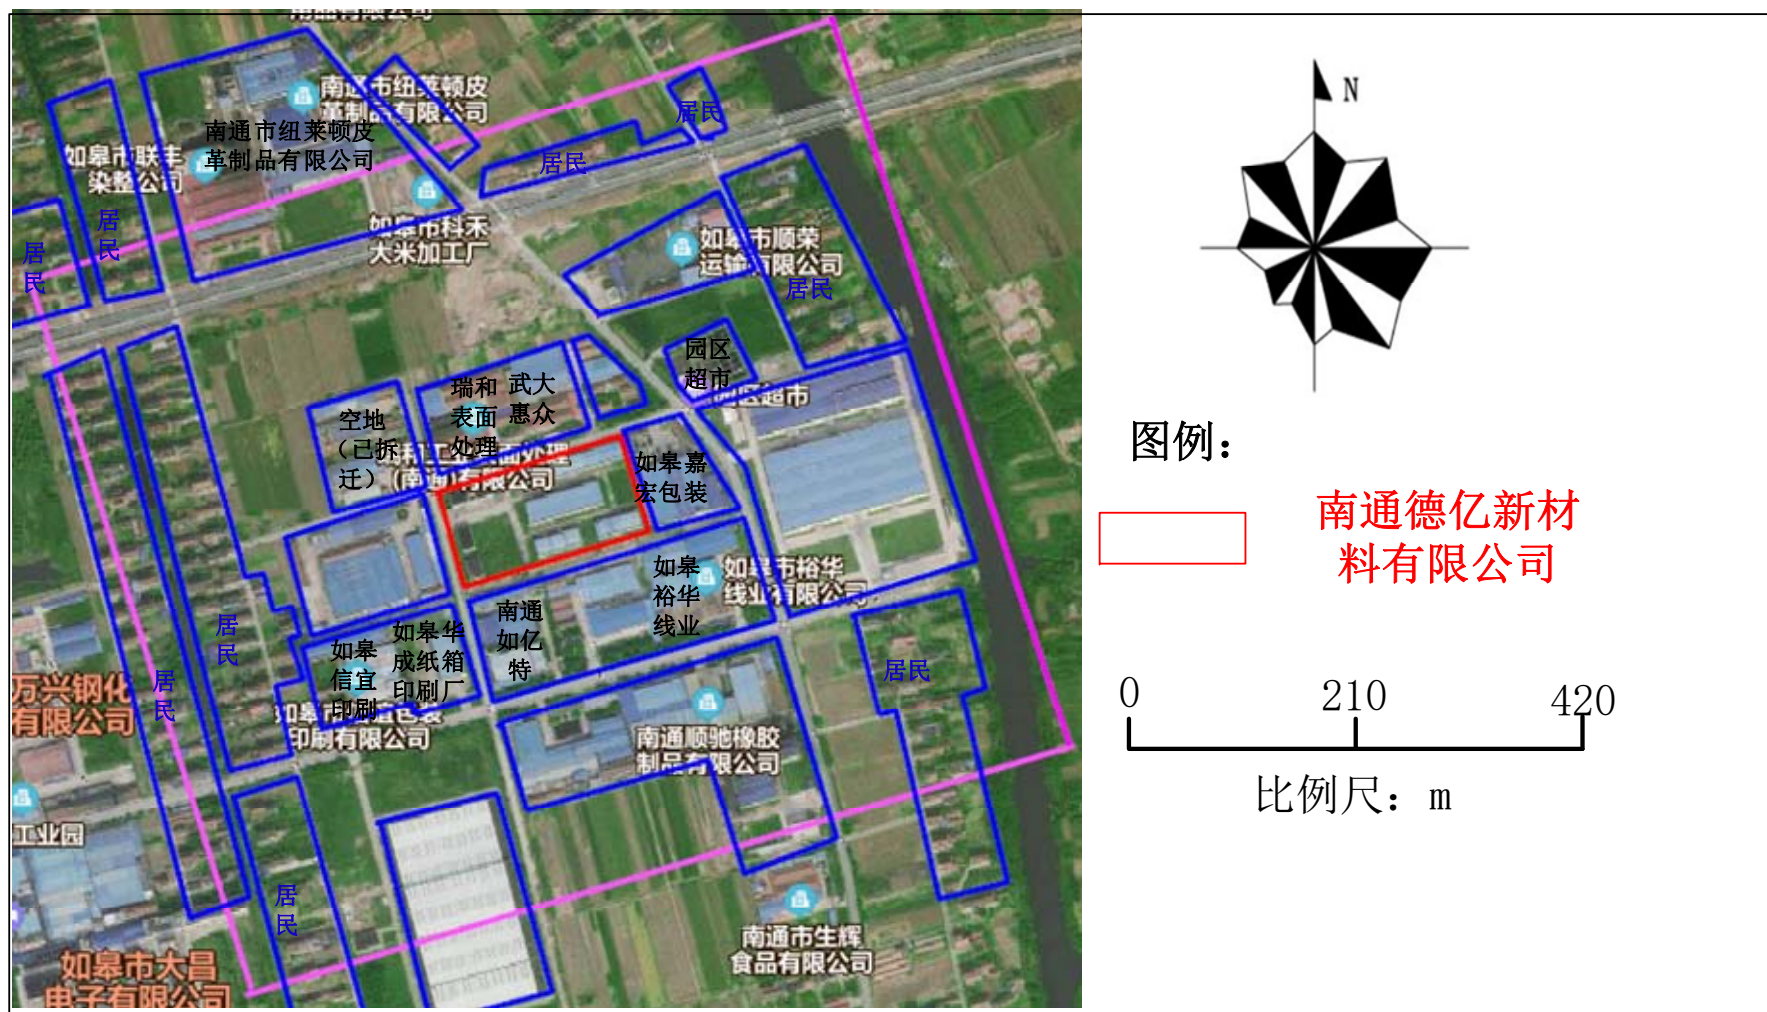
南通市纽莱顿皮革制品有限公司
南通市纽莱顿皮革制品有限公司
居民
如皋市联丰染整公司
居民
居民
如皋市科禾大米加工厂
居民
如皋市顺荣运输有限公司
居民
园区超市
园区超市
瑞和表面处理
武大惠众
空地（已拆迁）
南通瑞和表面处理有限公司
如皋嘉宏包装
如皋裕华线业
如皋市裕华线业有限公司
南通如亿特
如皋华成纸箱印刷厂
如皋信宜印刷
如皋市信宜包装印刷有限公司
居民
居民
居民
万兴钢化有限公司
南通顺驰橡胶制品有限公司
工业园
居民
如皋市大昌电子有限公司
南通市生辉食品有限公司
N
图例：
南通德亿新材料有限公司
0
210
420
比例尺：m